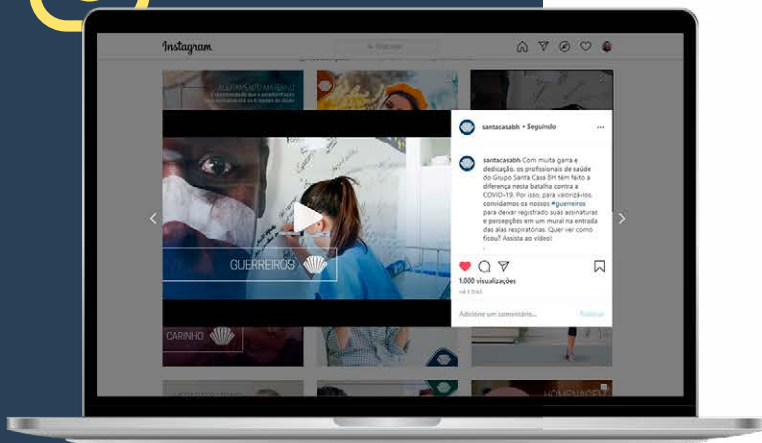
Instagram

santacasabh • Seguindo

santacasabh Com muita garra e dedicação, os profissionais de saúde do Grupo Santa Casa BH têm feito a diferença nesta batalha contra a COVID-19. Por isso, para valorizá-los, convidamos os nossos #guerreiros para deixar registrado suas assinaturas e percepções em um mural na entrada das alas respiratórias. Quer ver como ficou? Assista ao vídeo!

1.000 visualizações

Adicione um comentário...

Publicar

GUERREIROS

CARINHO

ALEITAMENTO MATERNO

HOMENAGEM